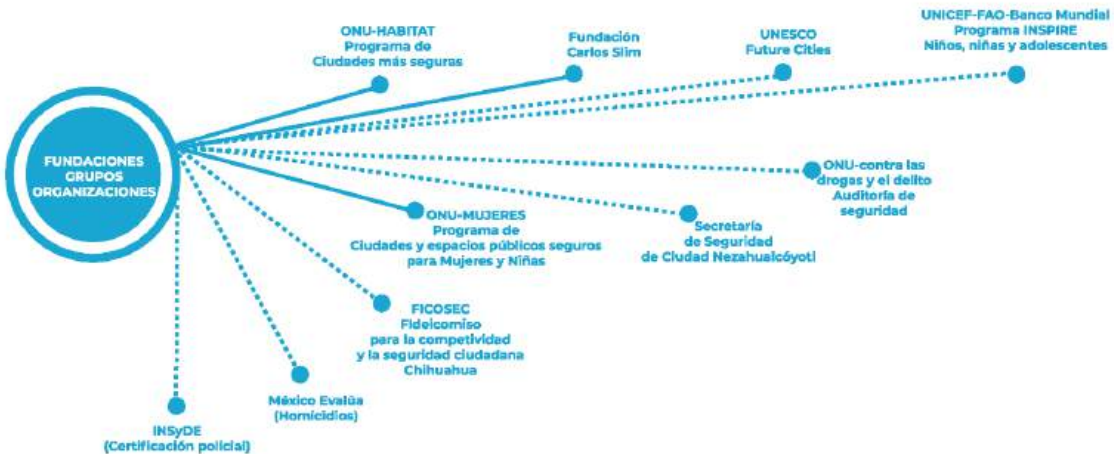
FUNDACIONES GRUPOS ORGANIZACIONES

ONU-HABITAT
Programa de
Ciudades más seguras

Fundación
Carlos Slim

UNESCO
Future Cities

UNICEF-FAO-Banco Mundial
Programa INSPIRE
Niños, niñas y adolescentes

ONU-contra las
drogas y el delito
Auditoría de
seguridad

ONU-MUJERES
Programa de
Ciudades y espacios públicos seguros
para Mujeres y Niñas

Secretaría
de Seguridad
de Ciudad Nezahualcóyotl

FICOSEC
Fideicomiso
para la competividad
y la seguridad ciudadana
Chihuahua

México Evalúa
(Homicidios)

INSyDE
(Certificación policial)